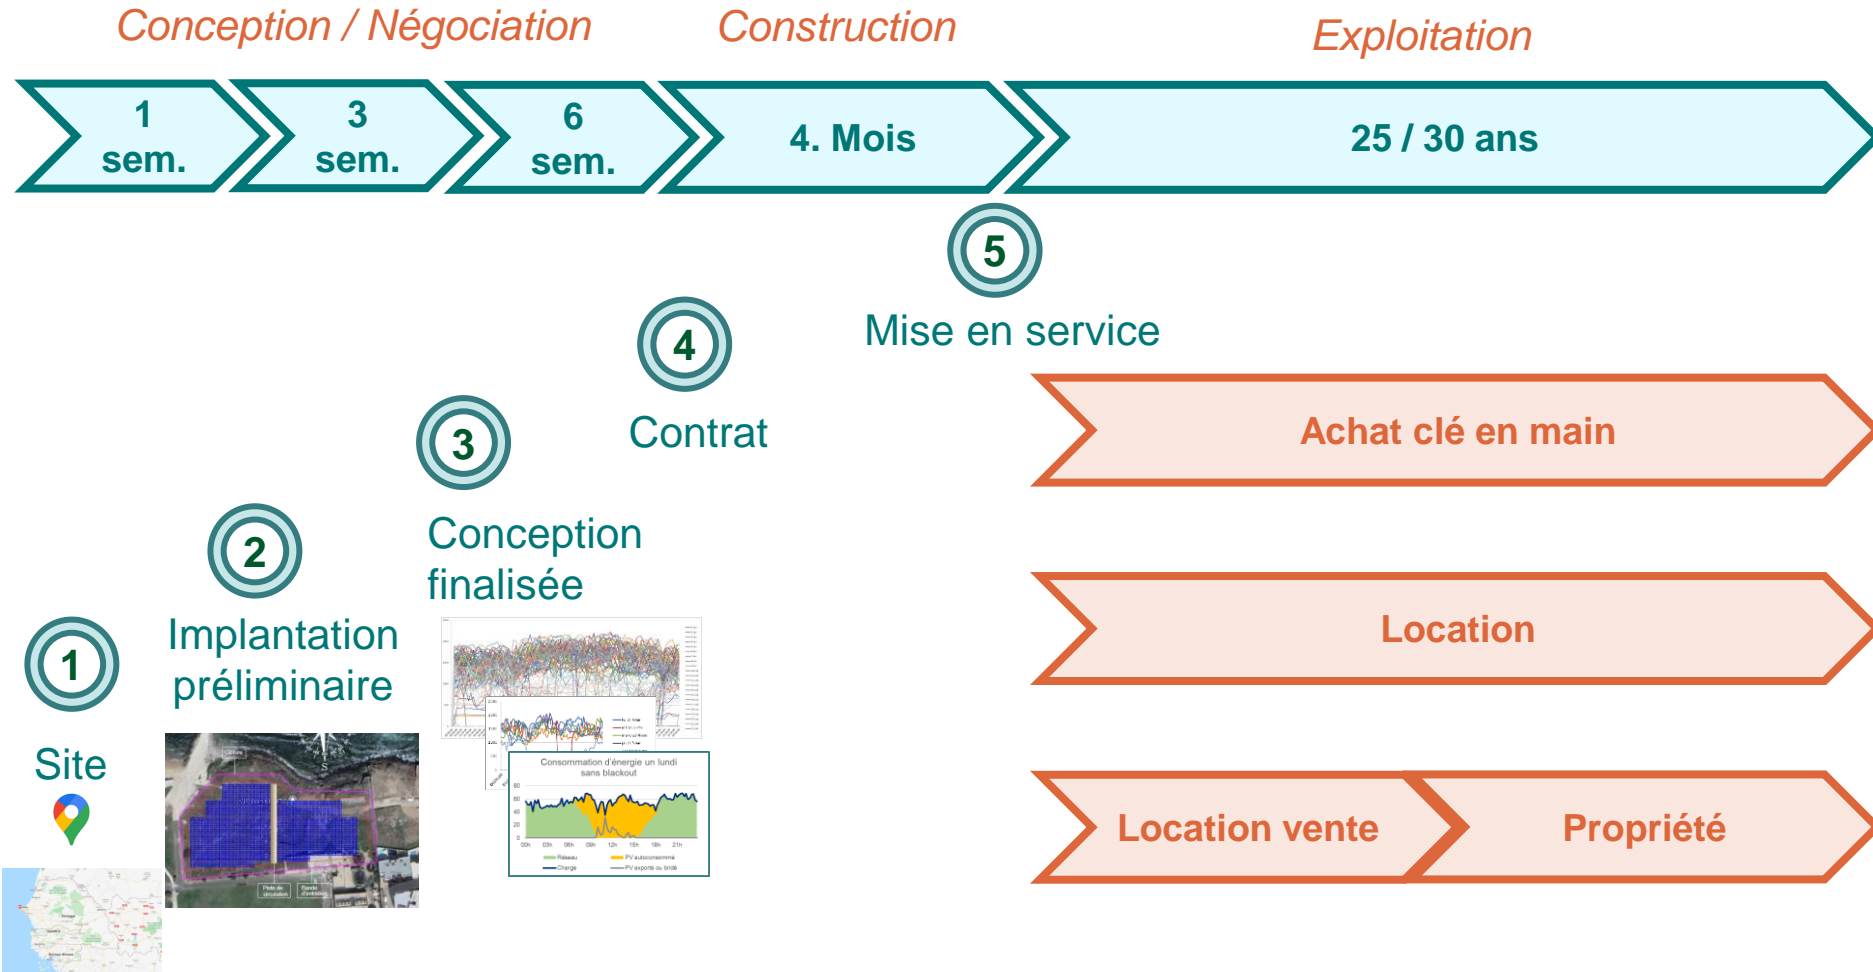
Conception / Négociation

Construction

Exploitation

1 sem.

3 sem.

6 sem.

4. Mois

25 / 30 ans

5

Mise en service

4

Contrat

3

Conception finalisée

2

Implantation préliminaire

1

Site

Consommation d'énergie un lundi sans blackout

Achat clé en main

Location

Location vente

Propriété